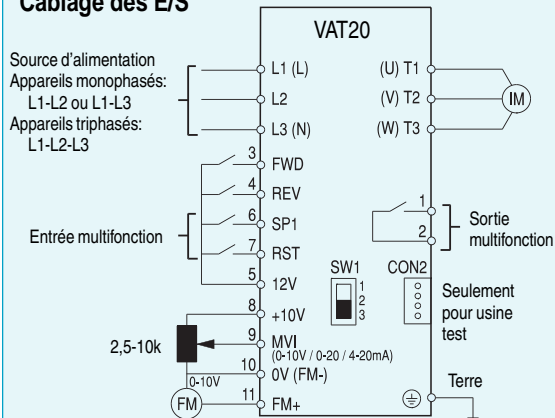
Câblage des E/S

VAT20

Source d'alimentation
Appareils monophasés:
L1-L2 ou L1-L3
Appareils triphasés:
L1-L2-L3

L1 (L)
L2
L3 (N)

(U) T1
(V) T2
(W) T3

IM

3 FWD
4 REV
6 SP1
7 RST
5 12V

Entrée multifonction

1
2
Sortie multifonction

SW1
1
2
3

CON2

Seulement pour usine test

8 +10V
9 MVI (0-10V / 0-20 / 4-20mA)
10 0V (FM-)
11 FM+

2,5-10k

0-10V

FM

Terre